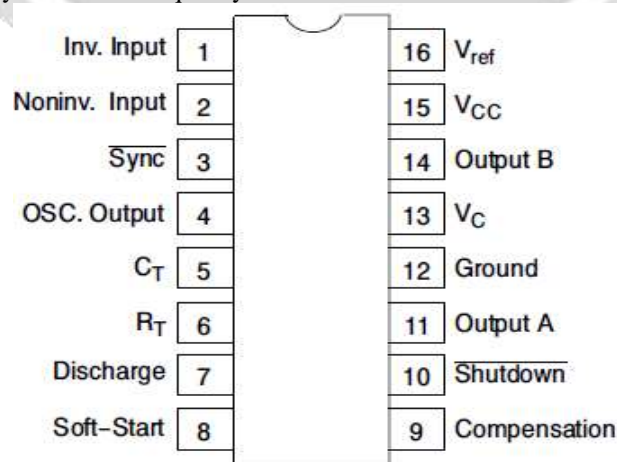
Inv. Input 1
Noninv. Input 2
$\overline{\text{Sync}}$ 3
OSC. Output 4
$C_T$ 5
$R_T$ 6
Discharge 7
Soft-Start 8

16 $V_{ref}$
15 $V_{CC}$
14 Output B
13 $V_C$
12 Ground
11 Output A
10 $\overline{\text{Shutdown}}$
9 Compensation